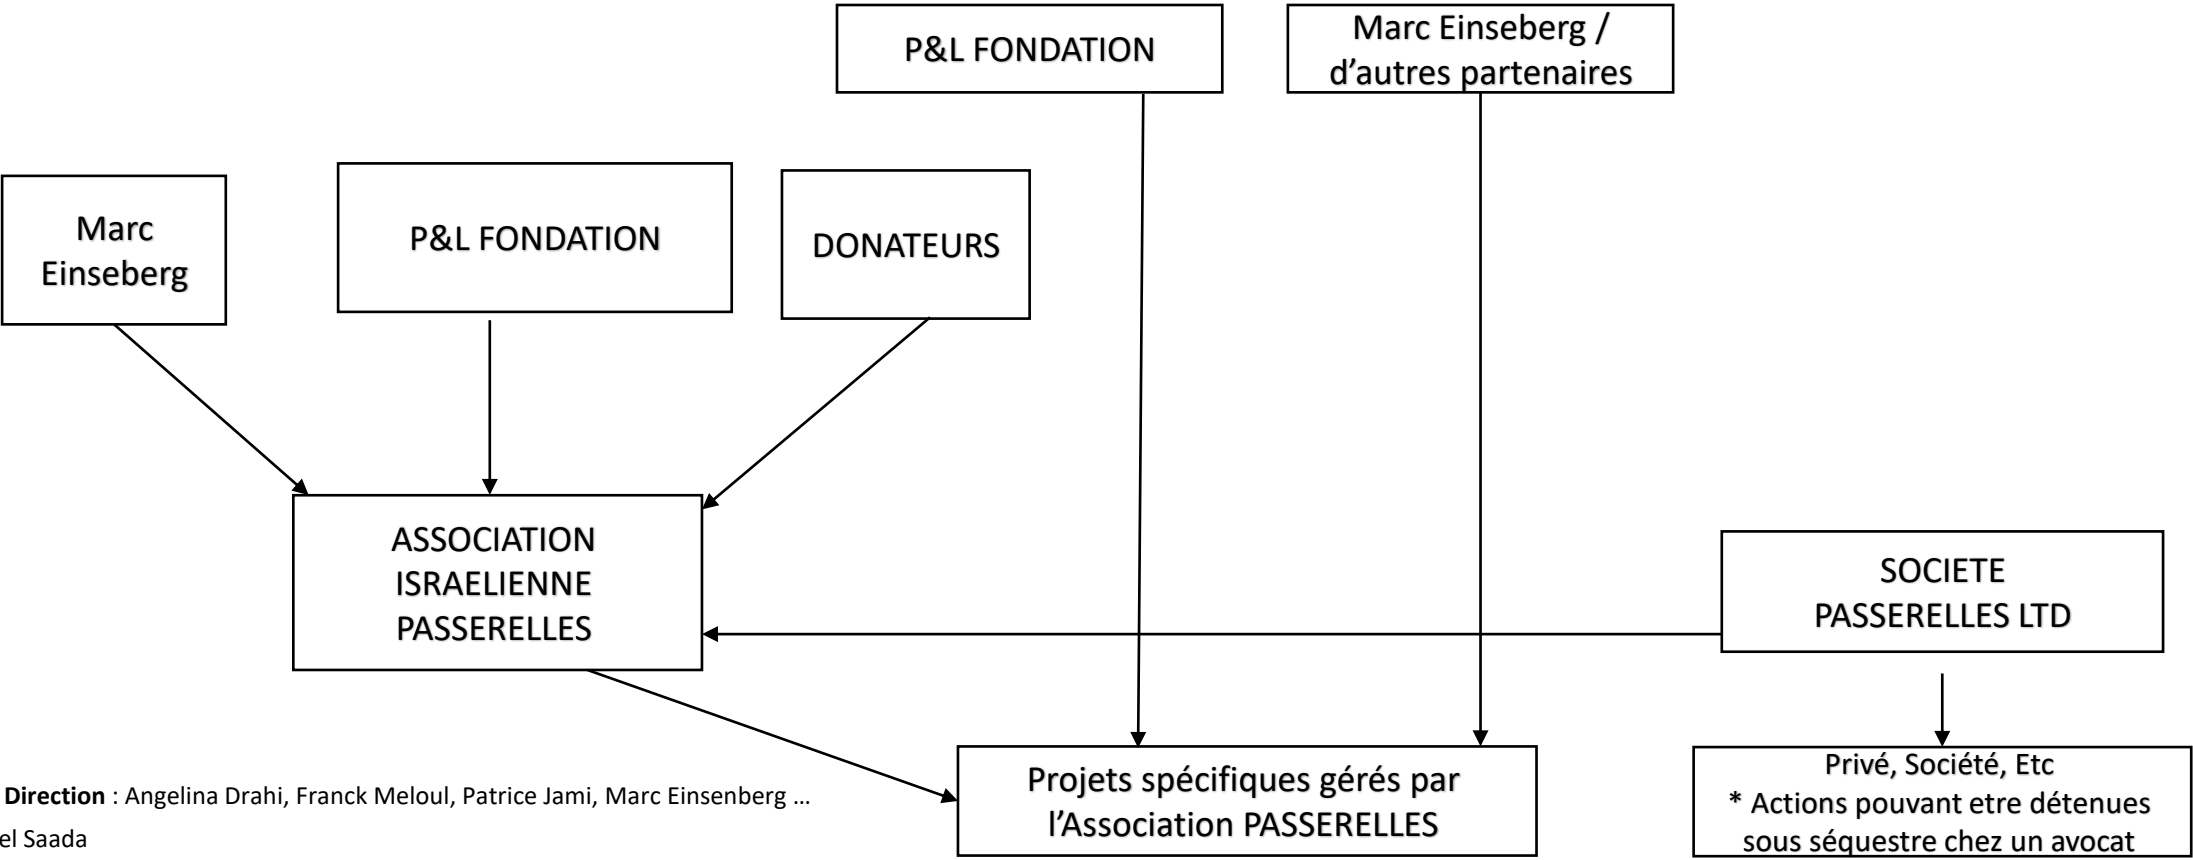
P&L FONDATION

Marc Einseberg / d’autres partenaires

Marc Einseberg

P&L FONDATION

DONATEURS

ASSOCIATION ISRAELIENNE PASSERELLES

SOCIETE PASSERELLES LTD

Direction : Angelina Drahi, Franck Meloul, Patrice Jami, Marc Einsenberg …

el Saada

Projets spécifiques gérés par l’Association PASSERELLES

Privé, Société, Etc
* Actions pouvant etre détenues sous séquestre chez un avocat